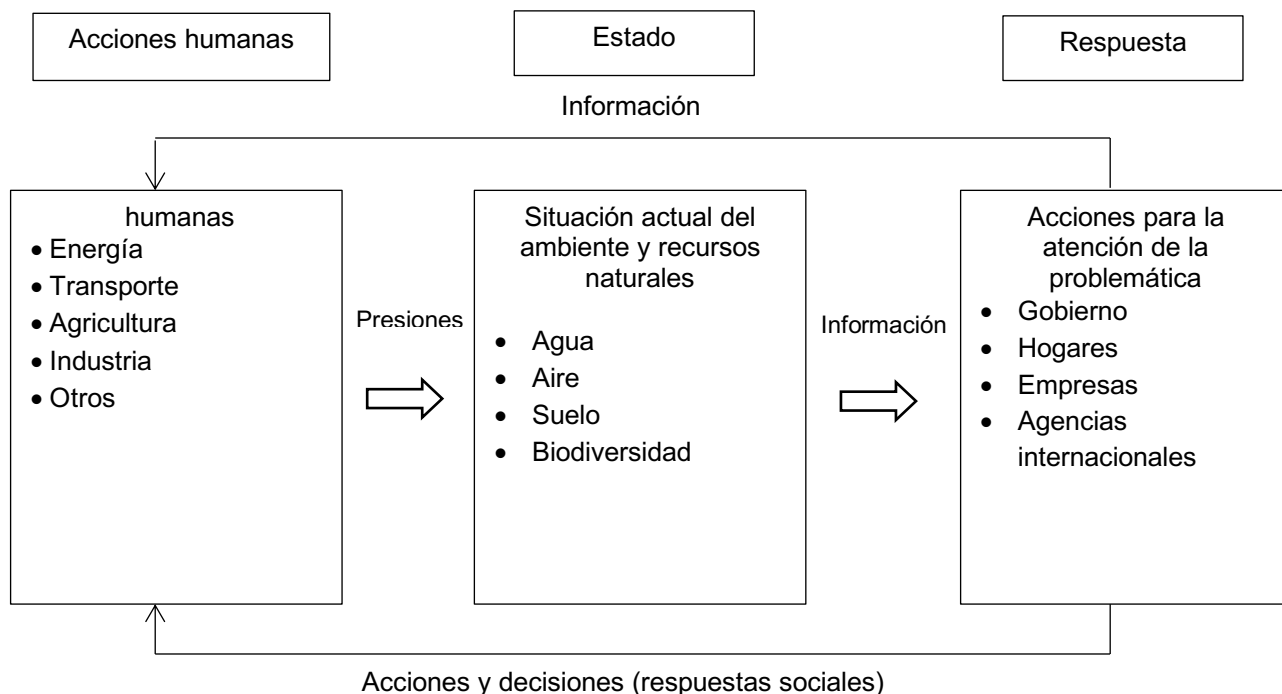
Acciones humanas

Estado

Respuesta

Información

humanas
• Energía
• Transporte
• Agricultura
• Industria
• Otros

Presiones

Situación actual del ambiente y recursos naturales
• Agua
• Aire
• Suelo
• Biodiversidad

Información

Acciones para la atención de la problemática
• Gobierno
• Hogares
• Empresas
• Agencias internacionales

Acciones y decisiones (respuestas sociales)